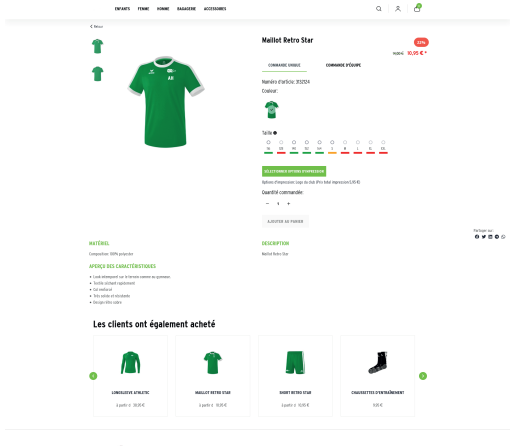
ENFANTS FEMME HOMME BAGAGERIE ACCESSOIRES

< Retour

Maillot Retro Star

-20%

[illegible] 10,05 € *

COMMANDE UNIQUE COMMANDE D'ÉQUIPE

Numéro d'article: 3131824

Couleur:

Taille

SÉLECTIONNER OPTIONS D'IMPRESSION

Options d'impression: Logo du club (Prix total impression 0,00 €)

Quantité commandée:

- 1 +

AJOUTER AU PANIER

Partager sur:

MATÉRIEL

Composition: 100% polyester

APERÇU DES CARACTÉRISTIQUES

DESCRIPTION

Maillot Retro Star

Les clients ont également acheté

LONGSLEEVE ATHLETIC

à partir de 18,00 €

MAILLOT RETRO STAR

à partir de 10,05 €

SHORT RETRO STAR

à partir de 10,05 €

CHAUSSETTES D'ENTRAÎNEMENT

0,00 €